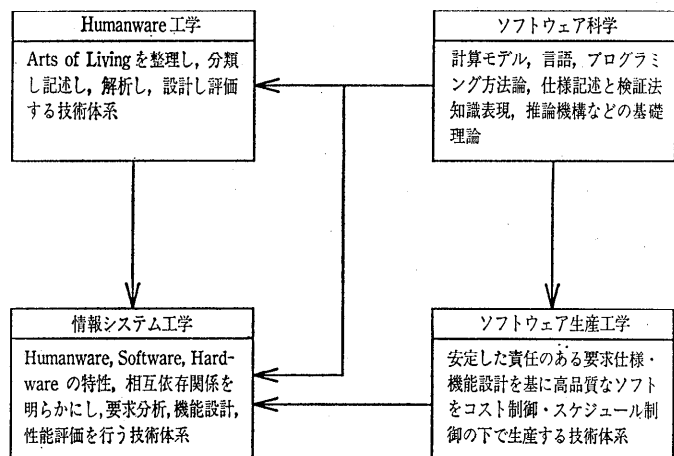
Humanware 工学

Arts of Living を整理し，分類し記述し，解析し，設計し評価する技術体系

ソフトウェア科学

計算モデル，言語，プログラミング方法論，仕様記述と検証法知識表現，推論機構などの基礎理論

情報システム工学

Humanware, Software, Hardware の特性，相互依存関係を明らかにし，要求分析，機能設計，性能評価を行う技術体系

ソフトウェア生産工学

安定した責任のある要求仕様・機能設計を基に高品質なソフトをコスト制御・スケジュール制御の下で生産する技術体系